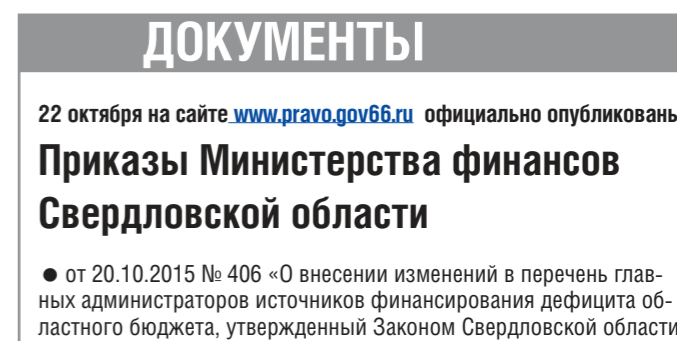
ДОКУМЕНТЫ

22 октября на сайте www.pravo.gov66.ru официально опубликованы

Приказы Министерства финансов Свердловской области

● от 20.10.2015 № 406 «О внесении изменений в перечень главных администраторов источников финансирования дефицита областного бюджета, утвержденный Законом Свердловской области